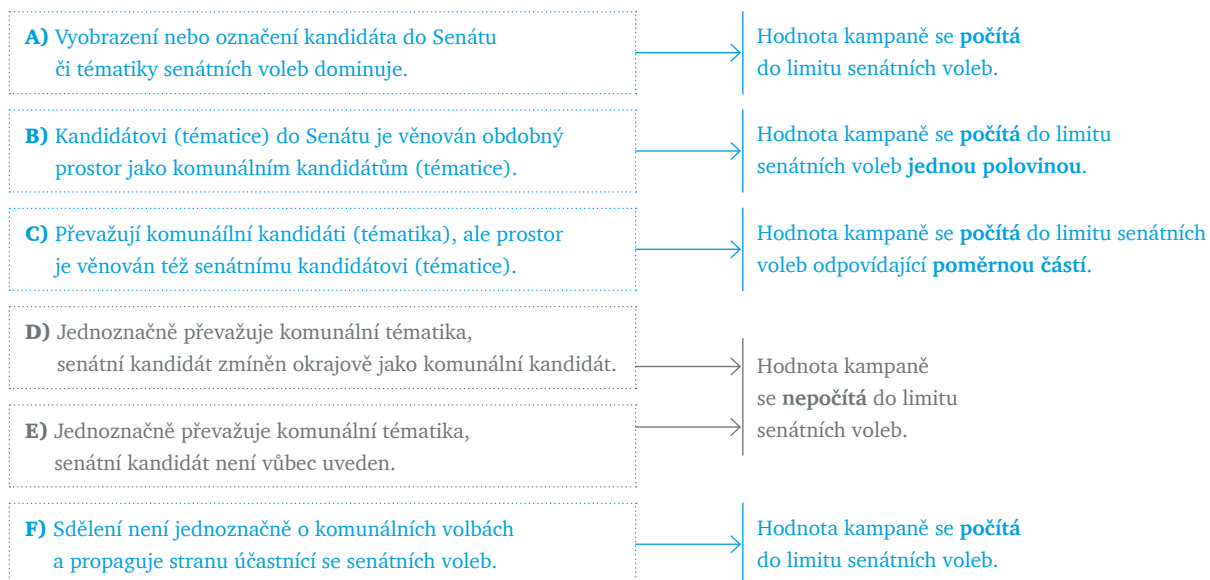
**A)** Vyobrazení nebo označení kandidáta do Senátu či tématiky senátních voleb dominuje.

Hodnota kampaně se **počítá** do limitu senátních voleb.

**B)** Kandidátovi (tématice) do Senátu je věnován obdobný prostor jako komunálním kandidátům (tématice).

Hodnota kampaně se **počítá** do limitu senátních voleb **jednou polovinou**.

**C)** Převažují komunáílní kandidáti (tématika), ale prostor je věnován též senátnímu kandidátovi (tématice).

Hodnota kampaně se **počítá** do limitu senátních voleb odpovídající **poměrnou částí**.

**D)** Jednoznačně převažuje komunální tématika, senátní kandidát zmíněn okrajově jako komunální kandidát.

**E)** Jednoznačně převažuje komunální tématika, senátní kandidát není vůbec uveden.

Hodnota kampaně se **nepočítá** do limitu senátních voleb.

**F)** Sdělení není jednoznačně o komunálních volbách a propaguje stranu účastnící se senátních voleb.

Hodnota kampaně se **počítá** do limitu senátních voleb.